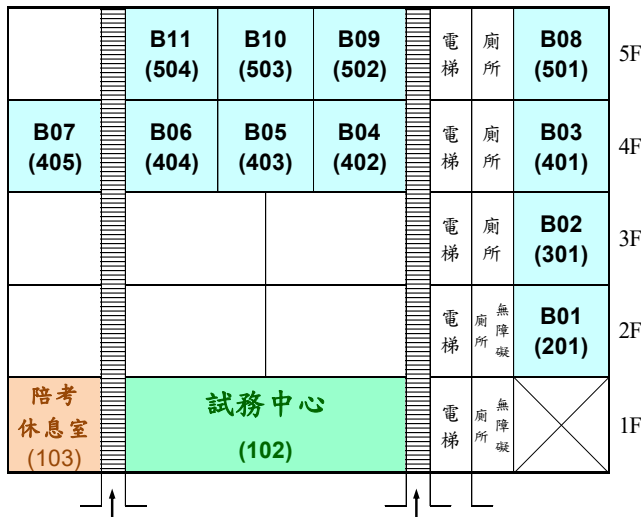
| | B11 (504) | B10 (503) | B09 (502) | 電梯 | 廁所 | B08 (501) | 5F |
|---|---|---|---|---|---|---|---|
| B07 (405) | B06 (404) | B05 (403) | B04 (402) | 電梯 | 廁所 | B03 (401) | 4F |
| | | | | 電梯 | 廁所 | B02 (301) | 3F |
| | | | | 電梯 | 廁所 無障礙 | B01 (201) | 2F |
| 陪考休息室 (103) | 試務中心 (102) | | | 電梯 | 廁所 無障礙 | | 1F |